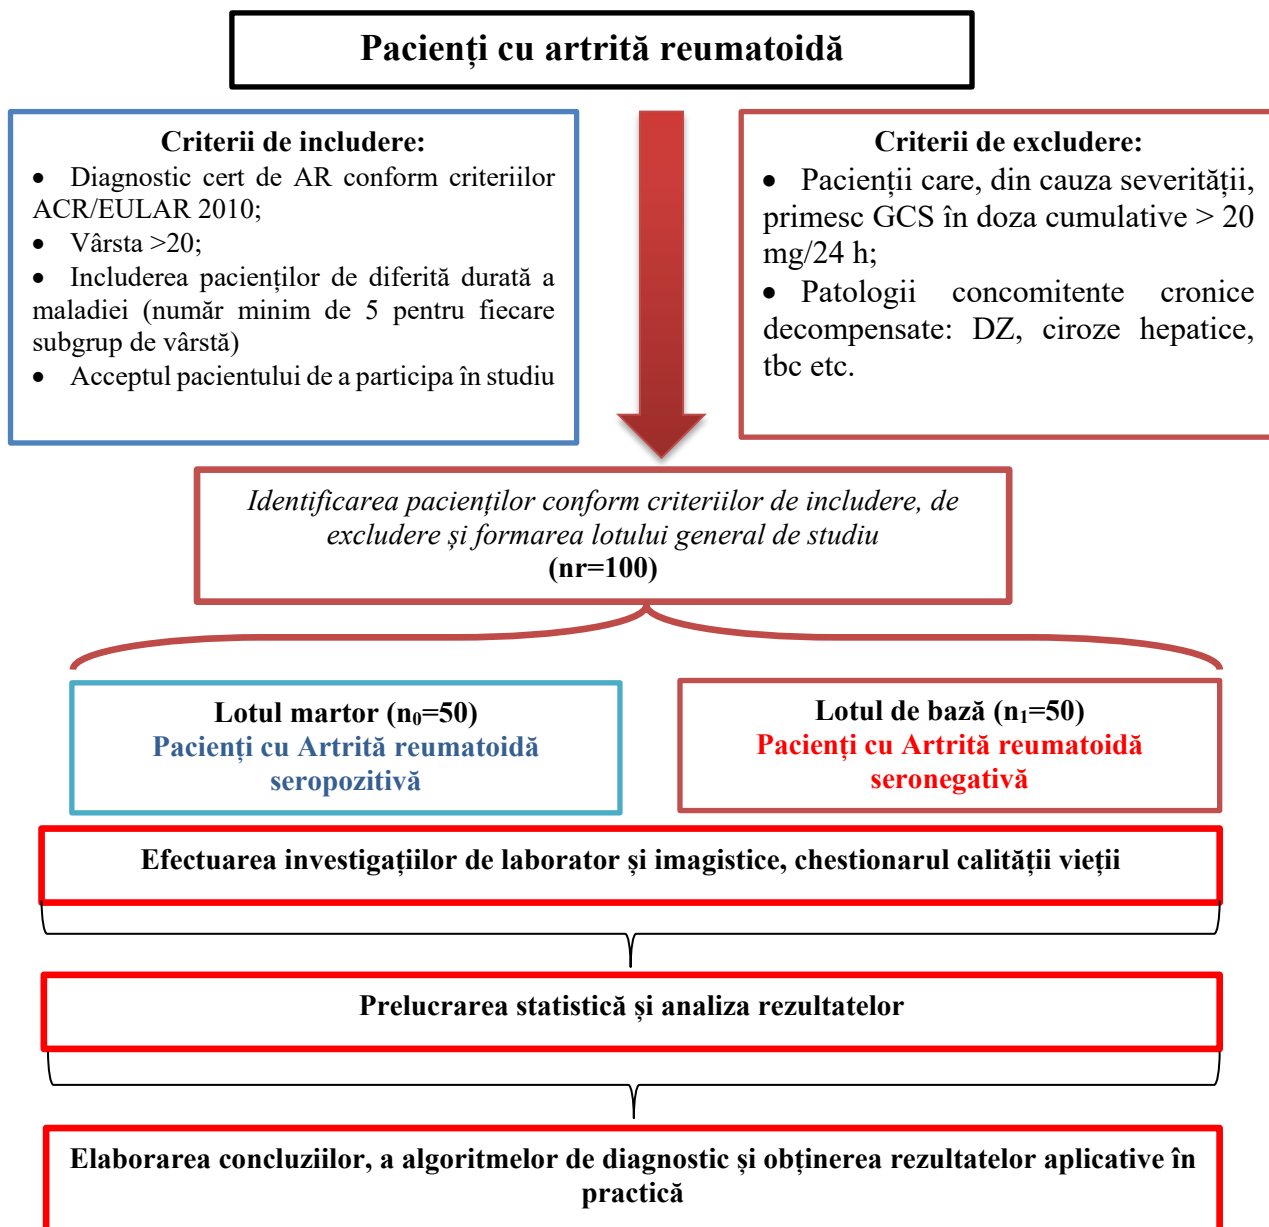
Pacienți cu artrită reumatoidă

Criterii de includere:
- Diagnostic cert de AR conform criteriilor ACR/EULAR 2010;
- Vârsta >20;
- Includerea pacienților de diferită durată a maladiei (număr minim de 5 pentru fiecare subgrup de vârstă)
- Acceptul pacientului de a participa în studiu

Criterii de excludere:
- Pacienții care, din cauza severității, primesc GCS în doza cumulative > 20 mg/24 h;
- Patologii concomitente cronice decompensate: DZ, ciroze hepatice, tbc etc.

Identificarea pacienților conform criteriilor de includere, de excludere și formarea lotului general de studiu
(nr=100)

Lotul martor ($n_0$=50)
Pacienți cu Artrită reumatoidă seropozitivă

Lotul de bază ($n_1$=50)
Pacienți cu Artrită reumatoidă seronegativă

Efectuarea investigațiilor de laborator și imagistice, chestionarul calității vieții

Prelucrarea statistică și analiza rezultatelor

Elaborarea concluziilor, a algoritmelor de diagnostic și obținerea rezultatelor aplicative în practică